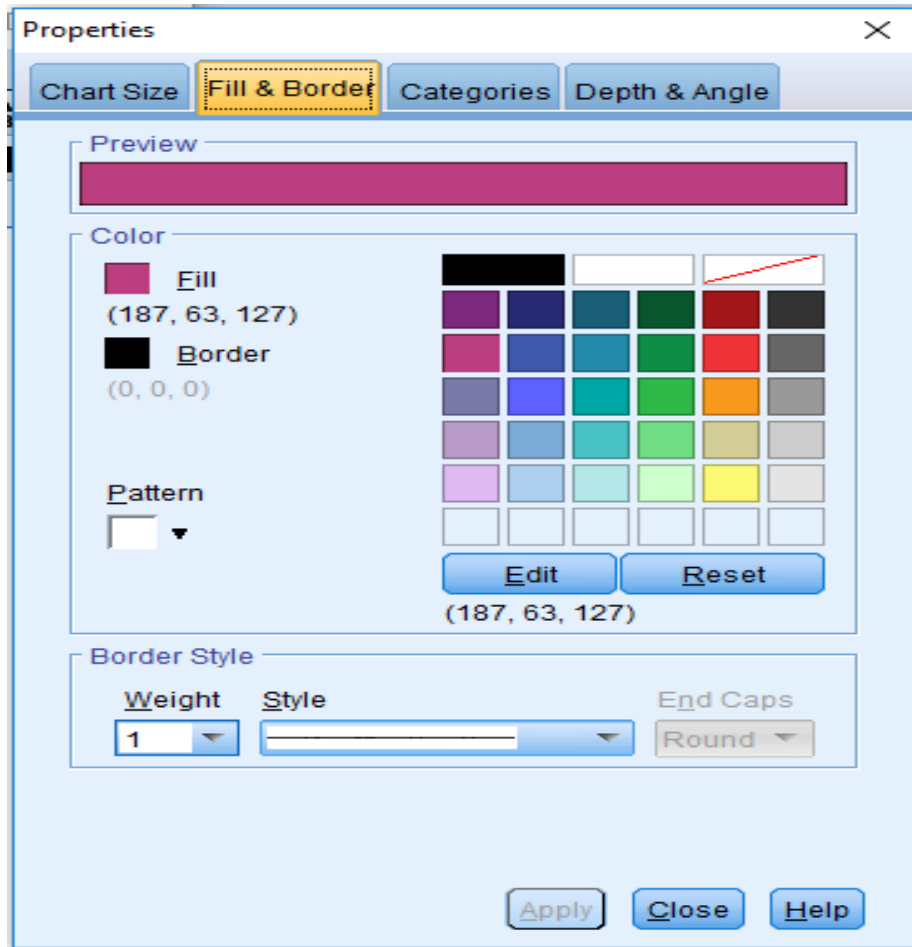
Properties

Chart Size | Fill & Border | Categories | Depth & Angle

Preview

Color

Fill
(187, 63, 127)

Border
(0, 0, 0)

Pattern

Edit | Reset

(187, 63, 127)

Border Style

Weight
1

Style

End Caps
Round

Apply | Close | Help